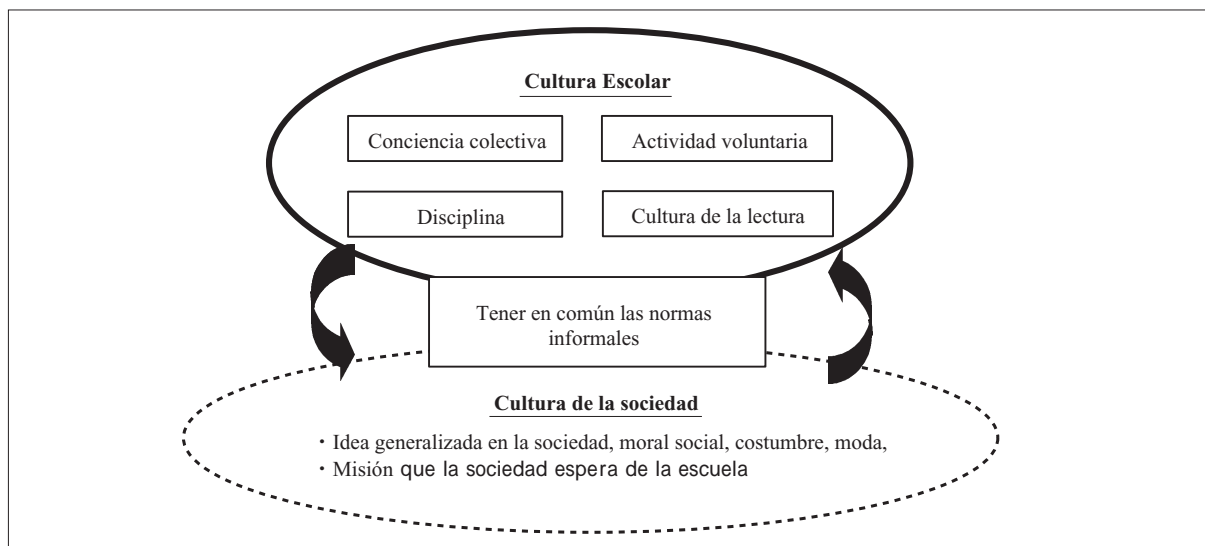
Cultura Escolar

Conciencia colectiva

Actividad voluntaria

Disciplina

Cultura de la lectura

Tener en común las normas informales

Cultura de la sociedad

・Idea generalizada en la sociedad, moral social, costumbre, moda,
・Misión que la sociedad espera de la escuela